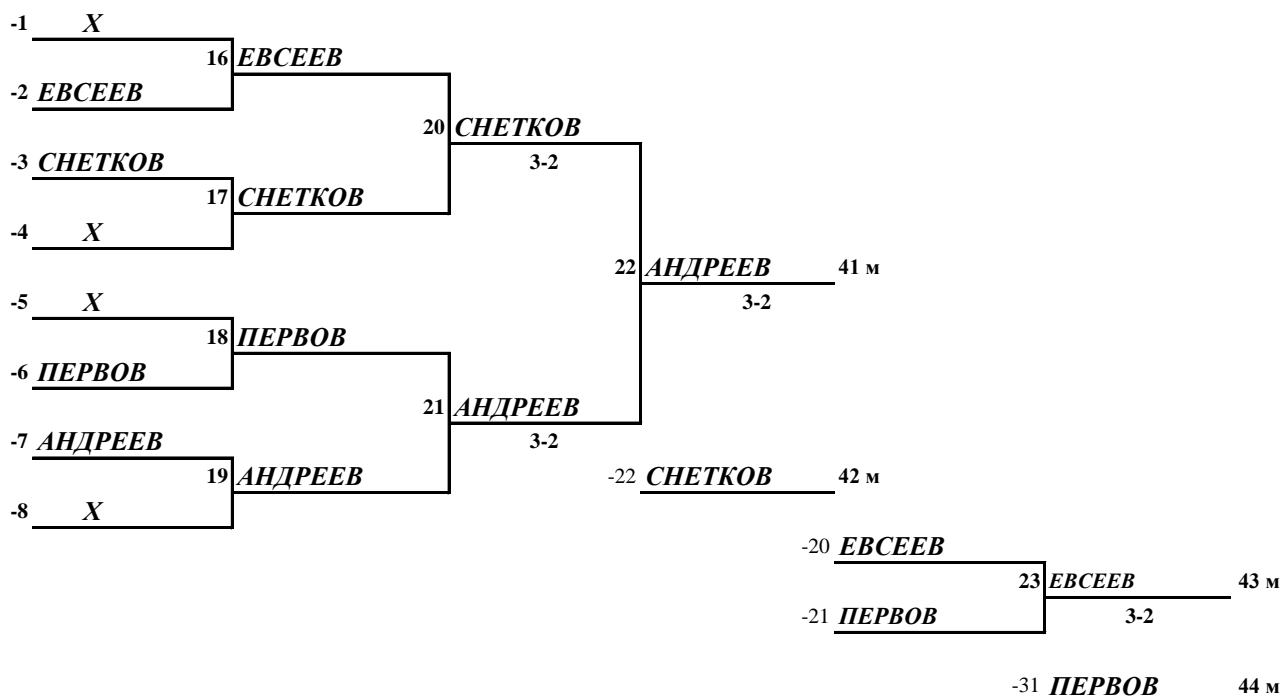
-1 X
-2 ЕВСЕЕВ
-3 СНЕТКОВ
-4 X
-5 X
-6 ПЕРВОВ
-7 АНДРЕЕВ
-8 X

16 ЕВСЕЕВ
17 СНЕТКОВ
18 ПЕРВОВ
19 АНДРЕЕВ

20 СНЕТКОВ
3-2
21 АНДРЕЕВ
3-2

22 АНДРЕЕВ 41 м
3-2

-22 СНЕТКОВ 42 м

-20 ЕВСЕЕВ
-21 ПЕРВОВ
23 ЕВСЕЕВ 43 м
3-2

-31 ПЕРВОВ 44 м